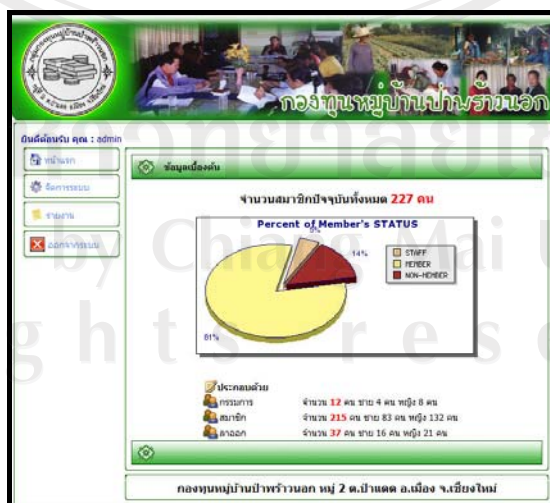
กองทุนหมู่บ้านป่าพร้าวนอก

ยินดีต้อนรับ คุณ : admin

หน้าแรก

จัดการระบบ

รายงาน

ออกจากระบบ

ข้อมูลเบื้องต้น

จำนวนสมาชิกปัจจุบันทั้งหมด 227 คน

Percent of Member's STATUS

5%

14%

81%

STAFF

MEMBER

NON-MEMBER

ประกอบด้วย

กรรมการ จำนวน 12 คน ชาย 4 คน หญิง 8 คน

สมาชิก จำนวน 215 คน ชาย 83 คน หญิง 132 คน

ลาออก จำนวน 37 คน ชาย 16 คน หญิง 21 คน

กองทุนหมู่บ้านป่าพร้าวนอก หมู่ 2 ต.ป่าแดด อ.เมือง จ.เชียงใหม่

by Chiang Mai U
g h t s r e s e